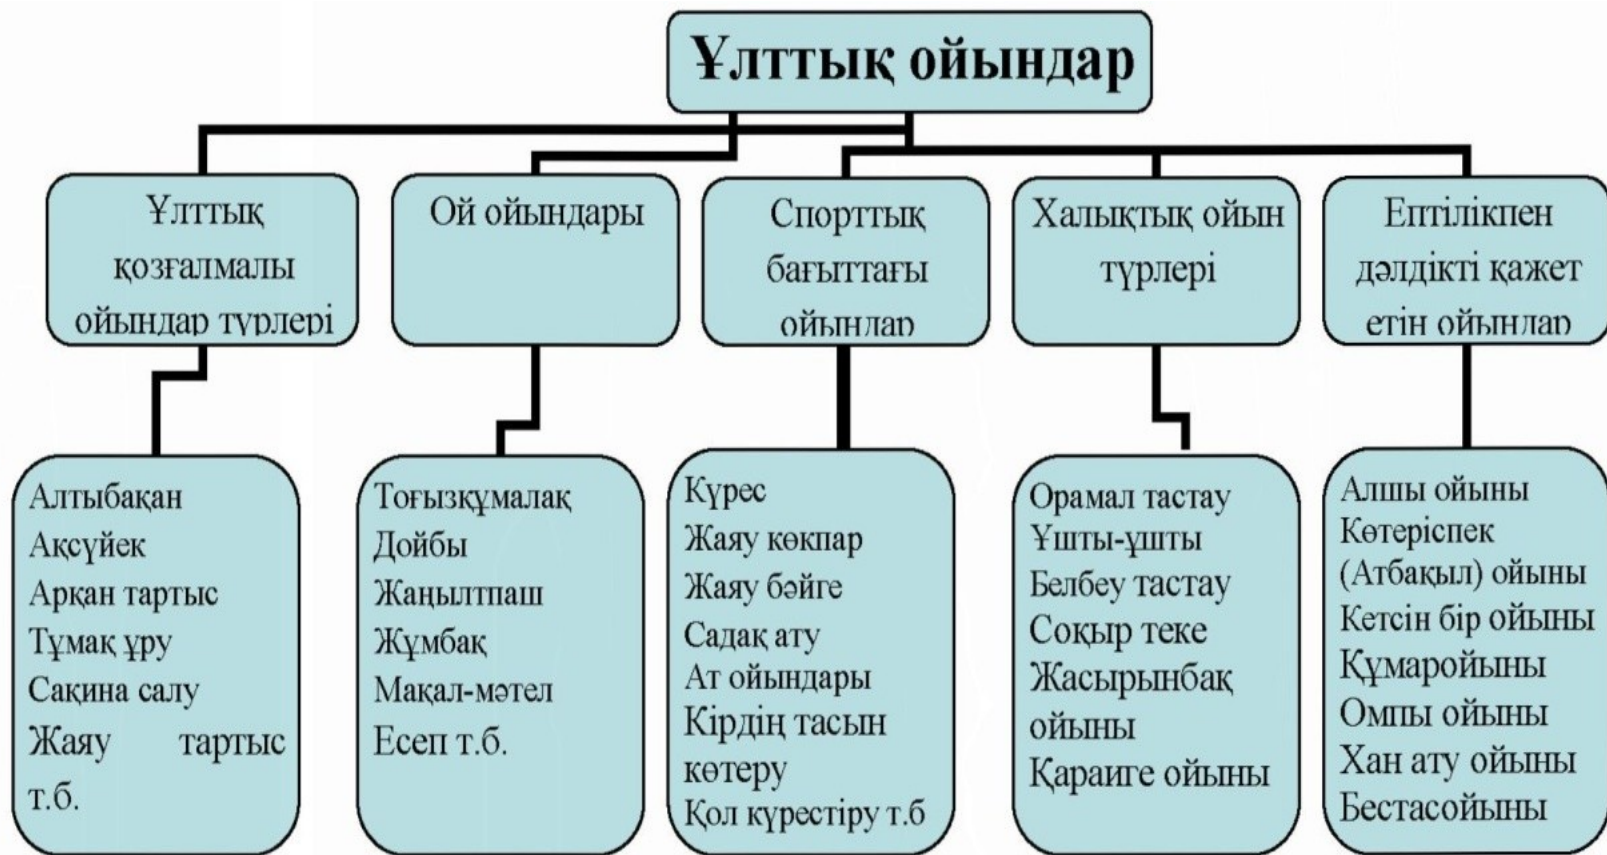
Ұлттық ойындар

Ұлттық қозғалмалы ойындар түрлері

Ой ойындары

Спорттық бағыттағы ойындар

Халықтық ойын түрлері

Ептілікпен дәлдікті қажет ететін ойындар

Алтыбақан
Ақсүйек
Арқан тартыс
Тұмақ ұру
Сақина салу
Жаяу тартыс т.б.

Тоғызқұмалақ
Дойбы
Жаңылтпаш
Жұмбақ
Мақал-мәтел
Есеп т.б.

Күрес
Жаяу көкпар
Жаяу бәйге
Садақ ату
Ат ойындары
Кірдің тасын көтеру
Қол күрестіру т.б

Орамал тастау
Ұшты-ұшты
Белбеу тастау
Соқыр теке
Жасырынбақ ойыны
Қараиге ойыны

Алшы ойыны
Көтеріспек (Атбақыл) ойыны
Кетсін бір ойыны
Құмаройыны
Омпы ойыны
Хан ату ойыны
Бестасойыны